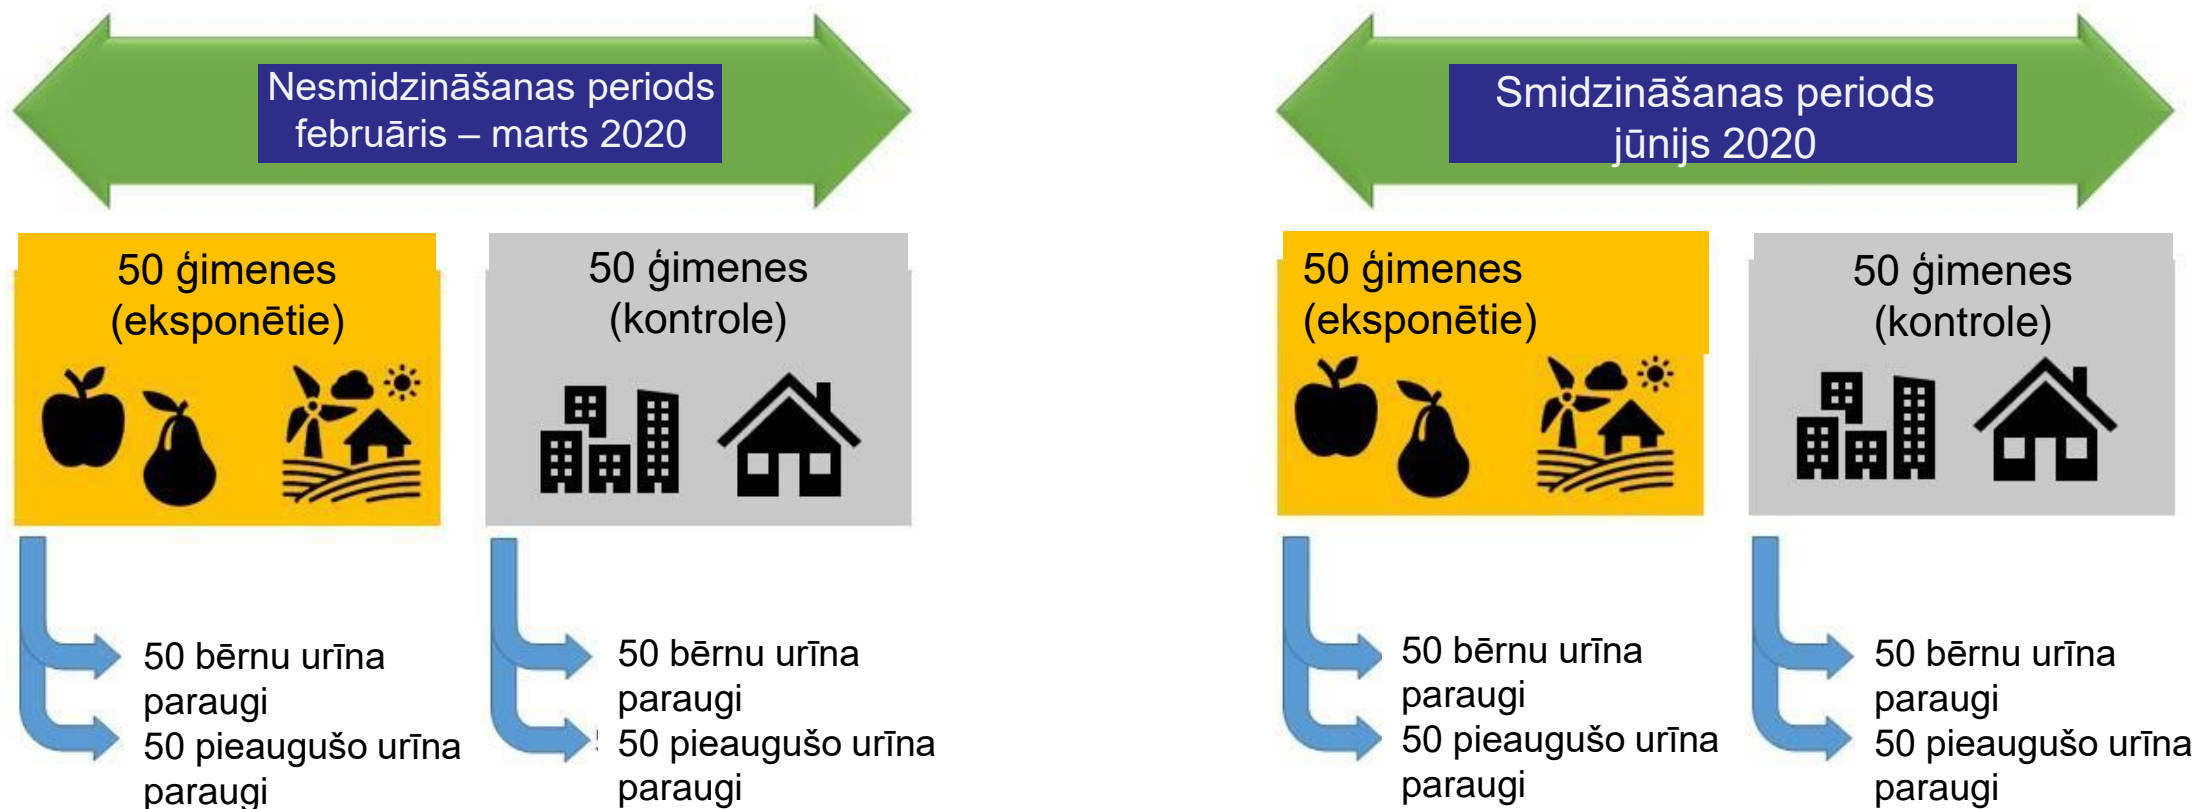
Nesmidzināšanas periods
februāris – marts 2020

50 ģimenes
(eksponētie)

50 bērnu urīna paraugi
50 pieaugušo urīna paraugi

50 ģimenes
(kontrole)

50 bērnu urīna paraugi
50 pieaugušo urīna paraugi

Smidzināšanas periods
jūnijs 2020

50 ģimenes
(eksponētie)

50 bērnu urīna paraugi
50 pieaugušo urīna paraugi

50 ģimenes
(kontrole)

50 bērnu urīna paraugi
50 pieaugušo urīna paraugi